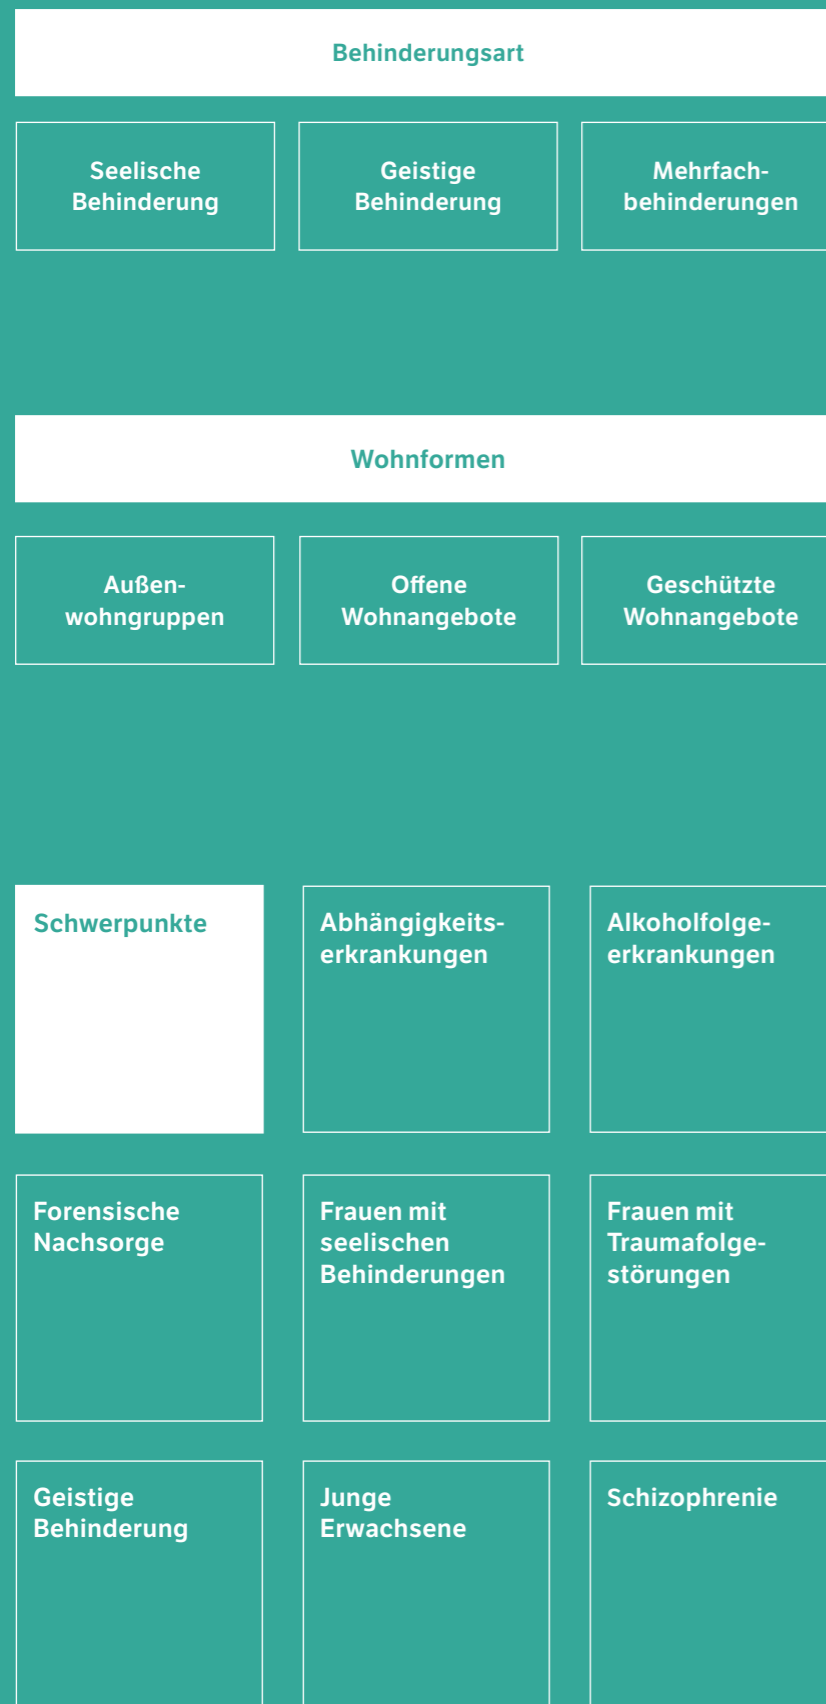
Behinderungsart

Seelische Behinderung

Geistige Behinderung

Mehrfachbehinderungen

Wohnformen

Außenwohngruppen

Offene Wohnangebote

Geschützte Wohnangebote

Schwerpunkte

Abhängigkeitserkrankungen

Alkoholfolgeerkrankungen

Forensische Nachsorge

Frauen mit seelischen Behinderungen

Frauen mit Traumafolgestörungen

Geistige Behinderung

Junge Erwachsene

Schizophrenie